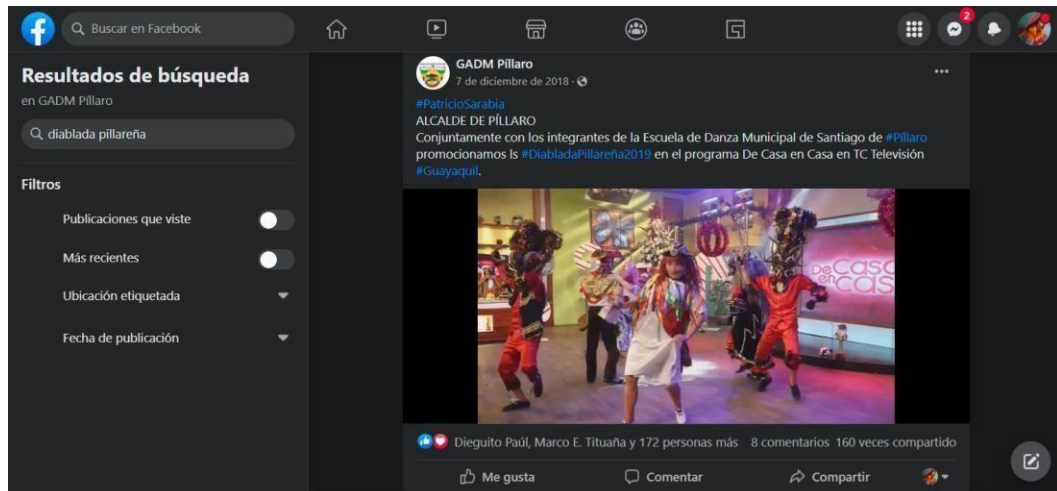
Buscar en Facebook

2

Resultados de búsqueda
en GADM Píllaro

diablada pillareña

Filtros

Publicaciones que viste

Más recientes

Ubicación etiquetada

Fecha de publicación

GADM Píllaro
7 de diciembre de 2018 ·

...

#PatricioSarabia
ALCALDE DE PÍLLARO
Conjuntamente con los integrantes de la Escuela de Danza Municipal de Santiago de #Píllaro promocionamos ls #DiabladaPillareña2019 en el programa De Casa en Casa en TC Televisión #Guayaquil.

De Casa en casa

Dieguito Paúl, Marco E. Tituaña y 172 personas más 8 comentarios 160 veces compartido

Me gusta Comentar Compartir